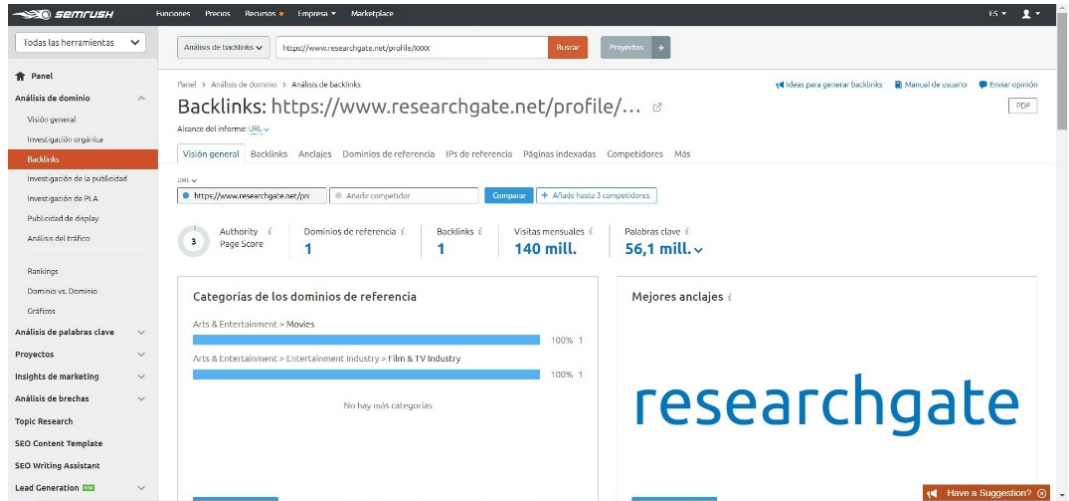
SEMRUSH

Funciones Precios Recursos Empresa Marketplace

ES

Todas las herramientas

Análisis de backlinks https://www.researchgate.net/profile/XXXX Buscar Proyectos +

Panel
Análisis de dominio
Visión general
Investigación orgánica
Backlinks
Investigación de la publicidad
Investigación de PLA
Publicidad de display
Análisis del tráfico

Rankings
Dominio vs. Dominio
Gráficos
Análisis de palabras clave
Proyectos
Insights de marketing
Análisis de brechas
Topic Research
SEO Content Template
SEO Writing Assistant
Lead Generation

Panel > Análisis de dominio > Análisis de backlinks

Ideas para generar backlinks Manual de usuario Enviar opinión

Backlinks: https://www.researchgate.net/profile/...

PDF

Alcance del informe: URL

Visión general Backlinks Anclajes Dominios de referencia IPs de referencia Páginas indexadas Competidores Más

URL

https://www.researchgate.net/pro Añadir competidor Comparar + Añade hasta 3 competidores

3 Authority Page Score

Dominios de referencia
1

Backlinks
1

Visitas mensuales
140 mill.

Palabras clave
56,1 mill.

Categorías de los dominios de referencia

Arts & Entertainment > Movies
100% 1

Arts & Entertainment > Entertainment Industry > Film & TV Industry
100% 1

No hay más categorías

Mejores anclajes

researchgate

Have a Suggestion?